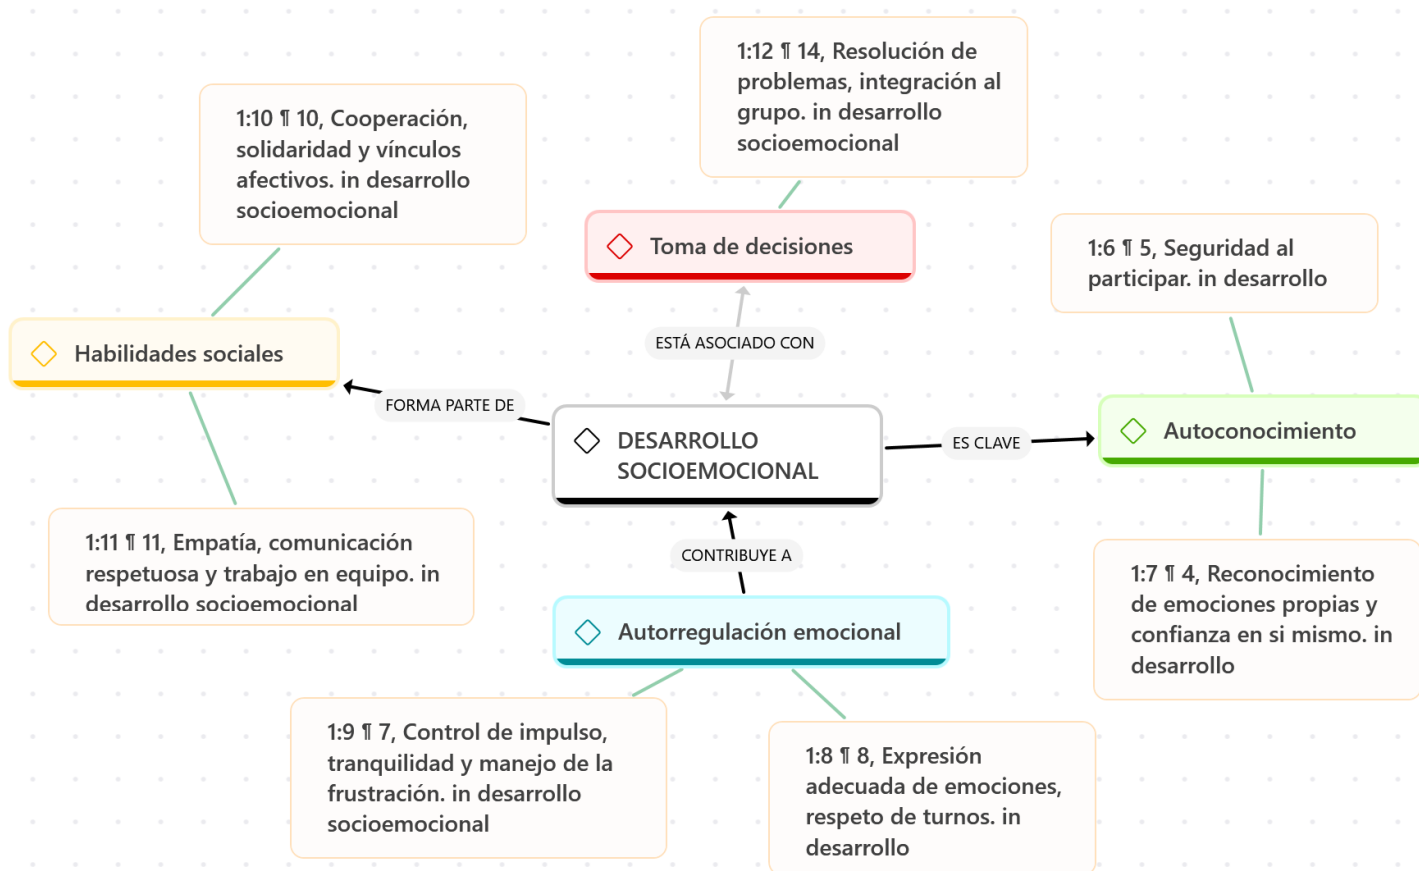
1:12 ¶ 14, Resolución de problemas, integración al grupo. in desarrollo socioemocional

1:10 ¶ 10, Cooperación, solidaridad y vínculos afectivos. in desarrollo socioemocional

Toma de decisiones

1:6 ¶ 5, Seguridad al participar. in desarrollo

ESTÁ ASOCIADO CON

Habilidades sociales

FORMA PARTE DE

DESARROLLO SOCIOEMOCIONAL

ES CLAVE

Autoconocimiento

CONTRIBUYE A

1:11 ¶ 11, Empatía, comunicación respetuosa y trabajo en equipo. in desarrollo socioemocional

1:7 ¶ 4, Reconocimiento de emociones propias y confianza en si mismo. in desarrollo

Autorregulación emocional

1:9 ¶ 7, Control de impulso, tranquilidad y manejo de la frustración. in desarrollo socioemocional

1:8 ¶ 8, Expresión adecuada de emociones, respeto de turnos. in desarrollo